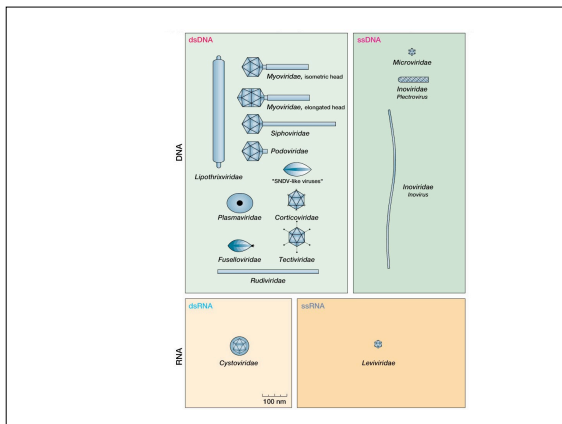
DNA

dsDNA

Lipothrixviridae

Myoviridae, isometric head

Myoviridae, elongated head

Siphoviridae

Podoviridae

"SNDV-like viruses"

Plasmaviridae

Corticoviridae

Fuselloviridae

Tectiviridae

Rudiviridae

ssDNA

Microviridae

Inoviridae
Plectrovirus

Inoviridae
Inovirus

RNA

dsRNA

Cystoviridae

100 nm

ssRNA

Leviviridae